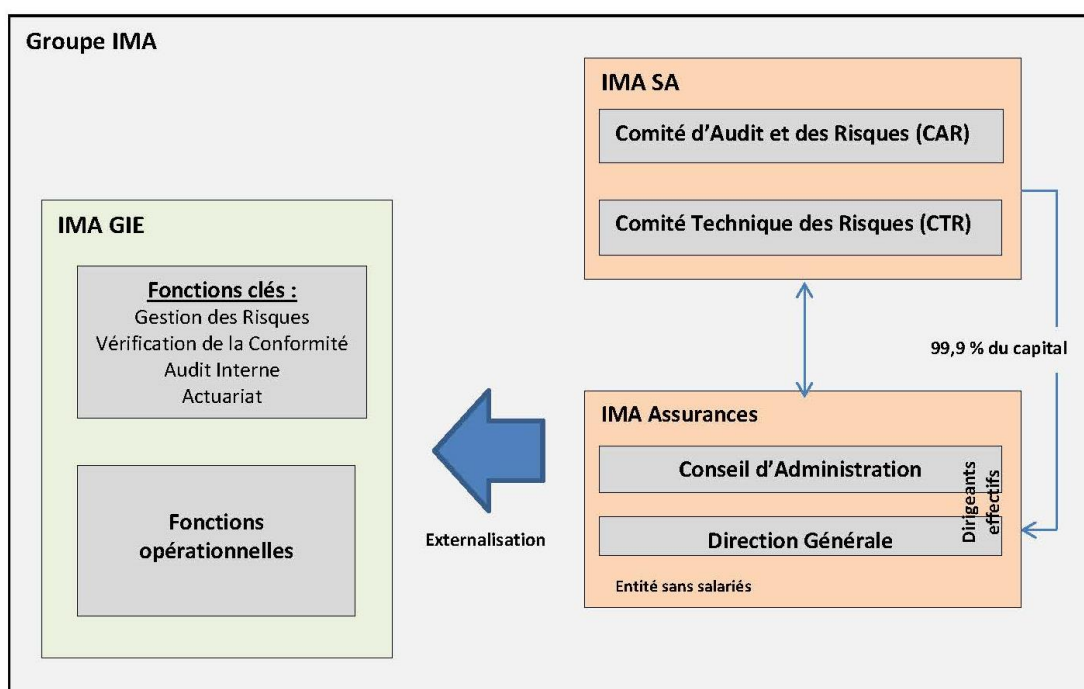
Groupe IMA

IMA SA

Comité d'Audit et des Risques (CAR)

Comité Technique des Risques (CTR)

IMA GIE

Fonctions clés :
Gestion des Risques
Vérification de la Conformité
Audit Interne
Actuariat

Fonctions opérationnelles

99,9 % du capital

Externalisation

IMA Assurances

Conseil d'Administration

Direction Générale

Dirigeants effectifs

Entité sans salariés